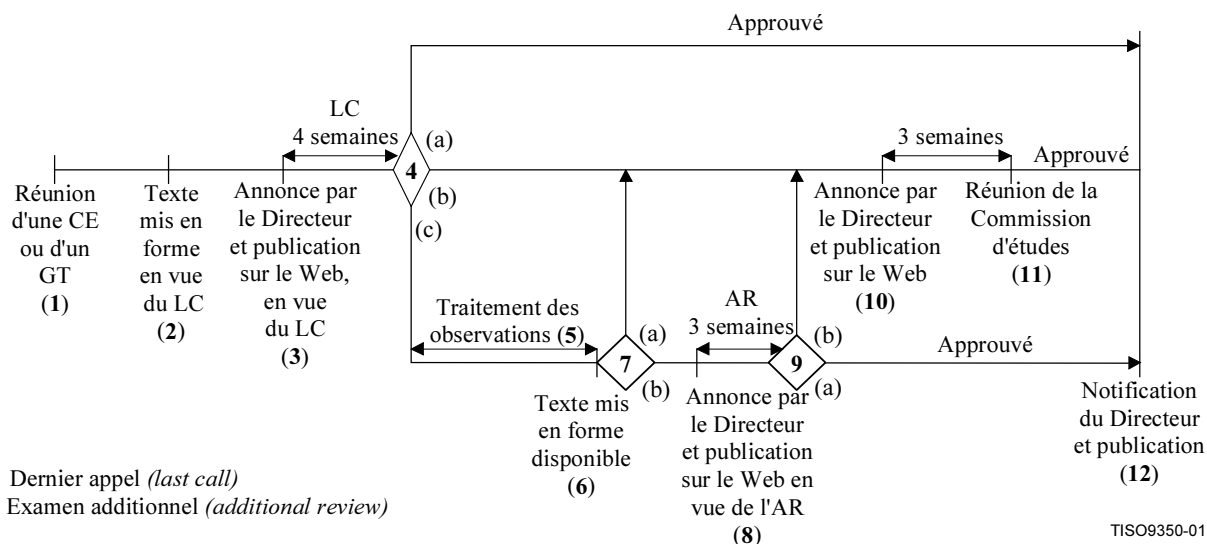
Approuvé

LC
4 semaines

(a)

4

(b)

(c)

3 semaines

Approuvé

Réunion d'une CE ou d'un GT
(**1**)

Texte mis en forme en vue du LC
(**2**)

Annonce par le Directeur et publication sur le Web, en vue du LC
(**3**)

Traitement des observations (**5**)

(a)

7

(b)

AR
3 semaines

(b)

9

(a)

Approuvé

Annonce par le Directeur et publication sur le Web
(**10**)

Réunion de la Commission d'études
(**11**)

Texte mis en forme disponible
(**6**)

Annonce par le Directeur et publication sur le Web en vue de l'AR
(**8**)

Notification du Directeur et publication
(**12**)

Dernier appel *(last call)*
Examen additionnel *(additional review)*

TISO9350-01